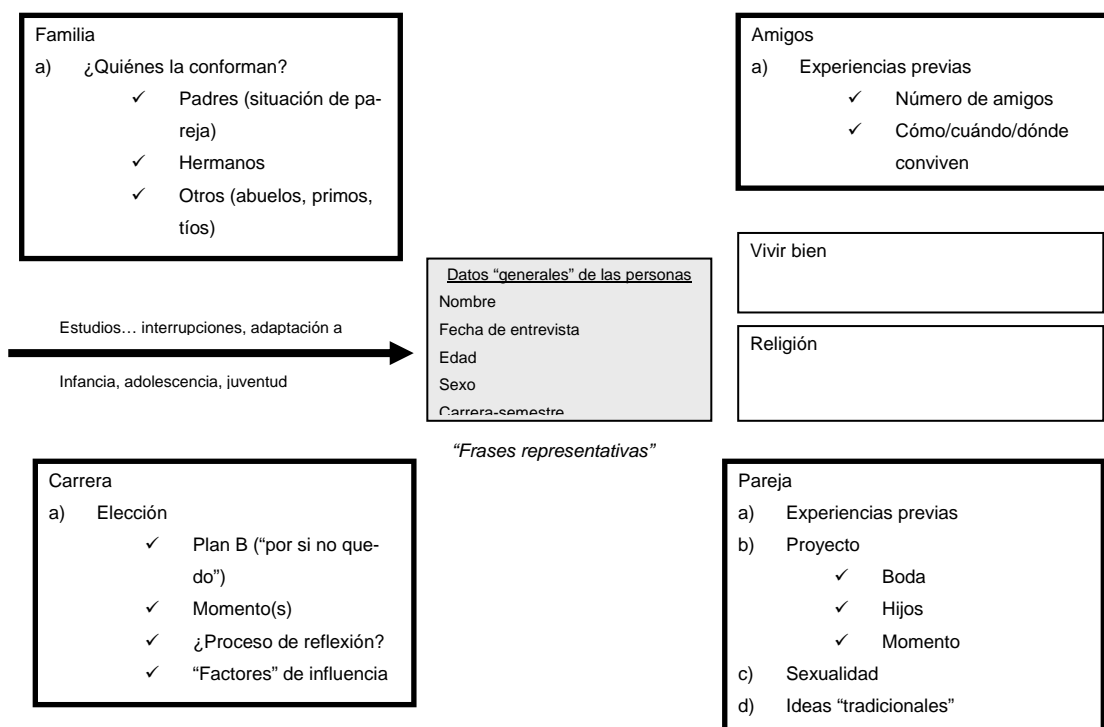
Familia
a) ¿Quiénes la conforman?
✓ Padres (situación de pareja)
✓ Hermanos
✓ Otros (abuelos, primos, tíos)

Amigos
a) Experiencias previas
✓ Número de amigos
✓ Cómo/cuándo/dónde conviven

Vivir bien

Datos "generales" de las personas
Nombre
Fecha de entrevista
Edad
Sexo
Carrera-semestre

Estudios… interrupciones, adaptación a

Infancia, adolescencia, juventud

Religión

"Frases representativas"

Carrera
a) Elección
✓ Plan B ("por si no quedo")
✓ Momento(s)
✓ ¿Proceso de reflexión?
✓ "Factores" de influencia

Pareja
a) Experiencias previas
b) Proyecto
✓ Boda
✓ Hijos
✓ Momento
c) Sexualidad
d) Ideas "tradicionales"